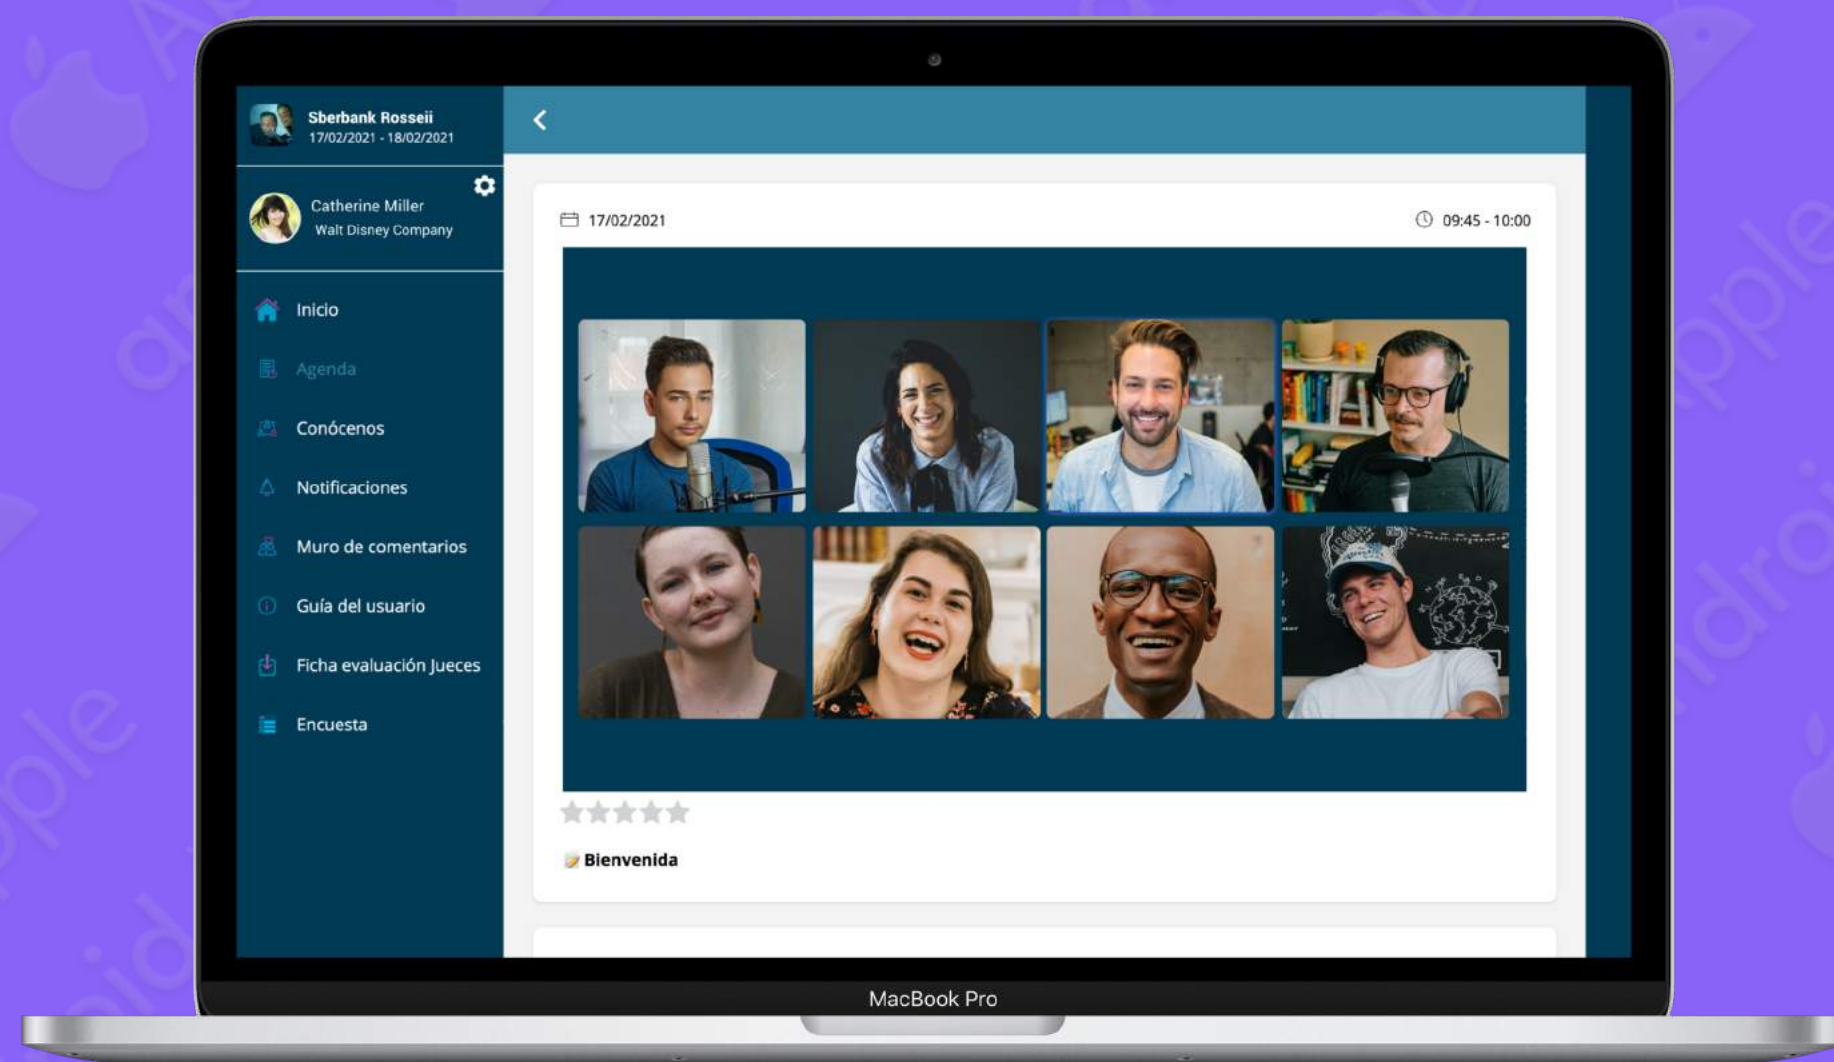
Sberbank Rosseii
17/02/2021 - 18/02/2021

Catherine Miller
Walt Disney Company

Inicio
Agenda
Conócenos
Notificaciones
Muro de comentarios
Guía del usuario
Ficha evaluación Jueces
Encuesta

17/02/2021
09:45 - 10:00

Bienvenida

MacBook Pro